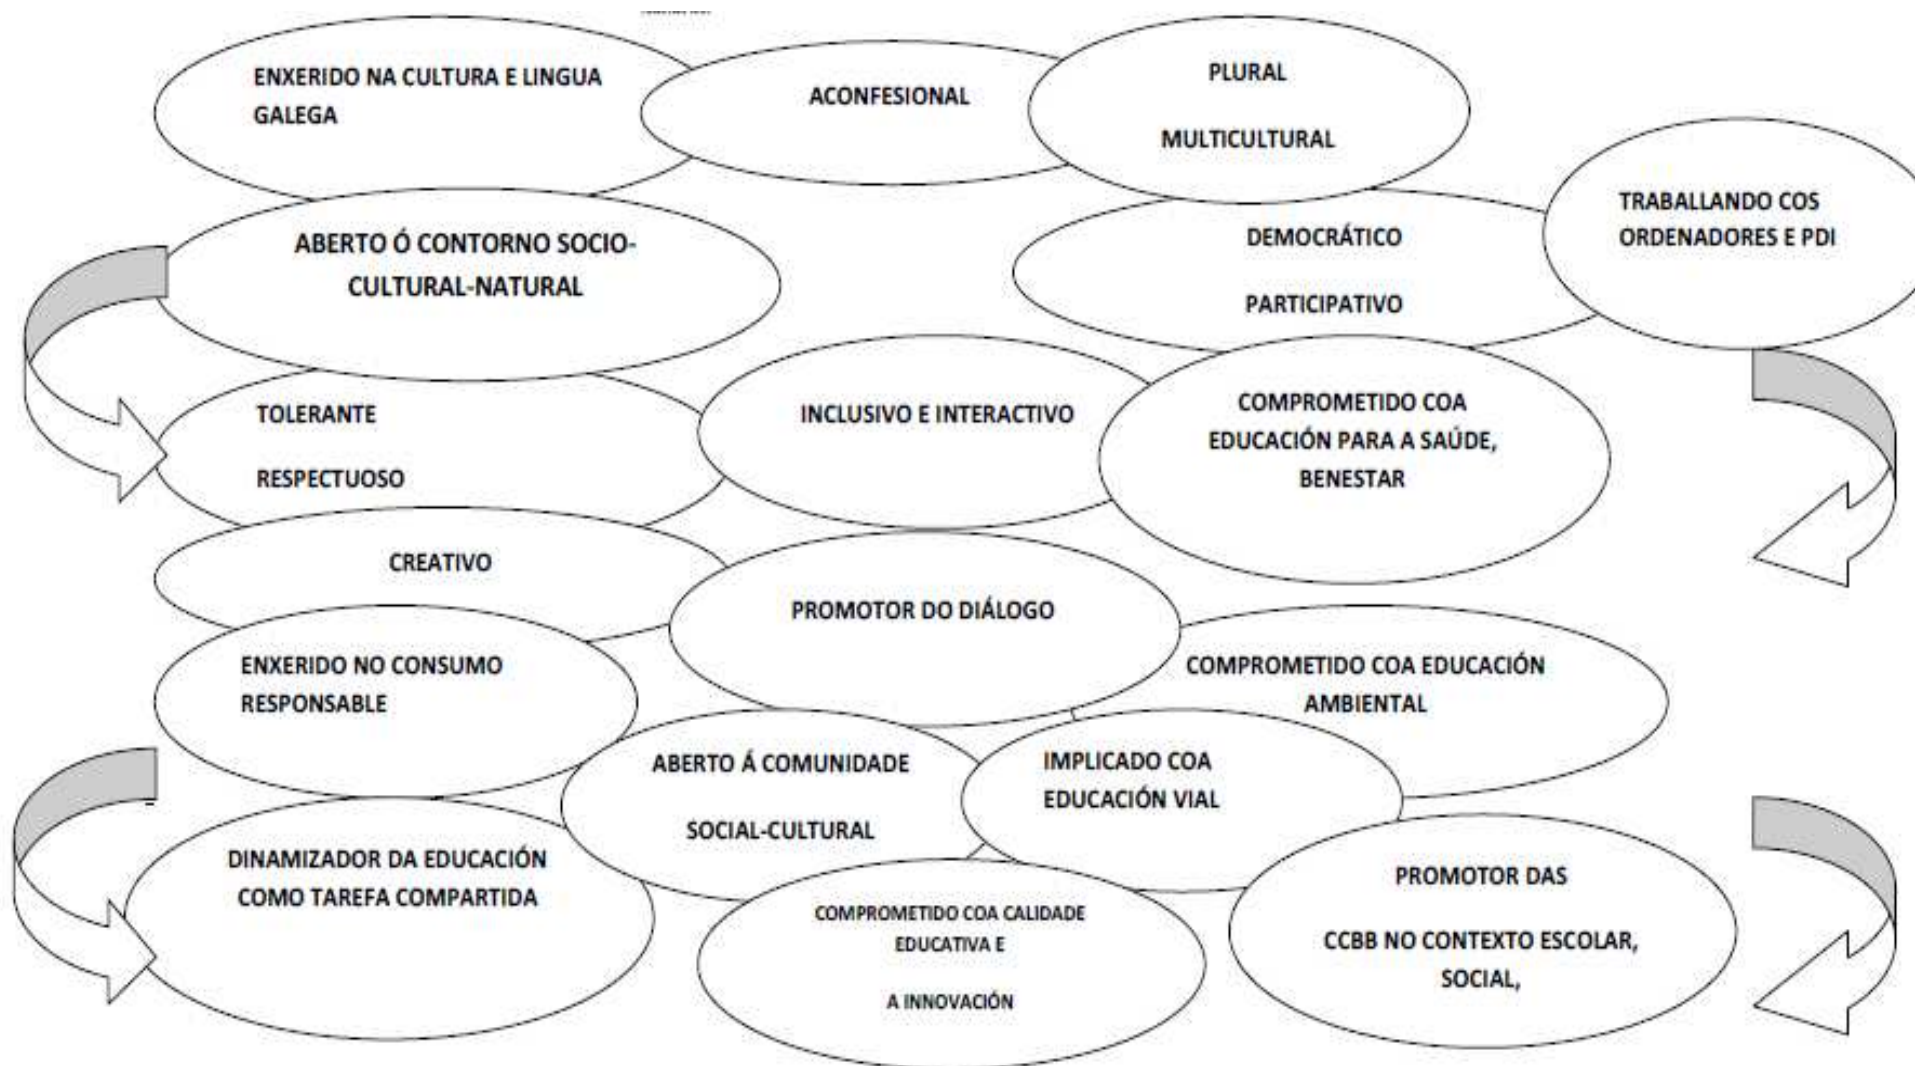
ENXERIDO NA CULTURA E LINGUA GALEGA

ACONFESIONAL

PLURAL

MULTICULTURAL

TRABALLANDO COS ORDENADORES E PDI

ABERTO Ó CONTORNO SOCIO-CULTURAL-NATURAL

DEMOCRÁTICO

PARTICIPATIVO

TOLERANTE

RESPECTUOSO

INCLUSIVO E INTERACTIVO

COMPROMETIDO COA EDUCACIÓN PARA A SAÚDE, BENESTAR

CREATIVO

PROMOTOR DO DIÁLOGO

ENXERIDO NO CONSUMO RESPONSABLE

COMPROMETIDO COA EDUCACIÓN AMBIENTAL

ABERTO Á COMUNIDADE

SOCIAL-CULTURAL

IMPLICADO COA EDUCACIÓN VIAL

DINAMIZADOR DA EDUCACIÓN COMO TAREFA COMPARTIDA

COMPROMETIDO COA CALIDADE EDUCATIVA E

A INNOVACIÓN

PROMOTOR DAS

CCBB NO CONTEXTO ESCOLAR, SOCIAL,